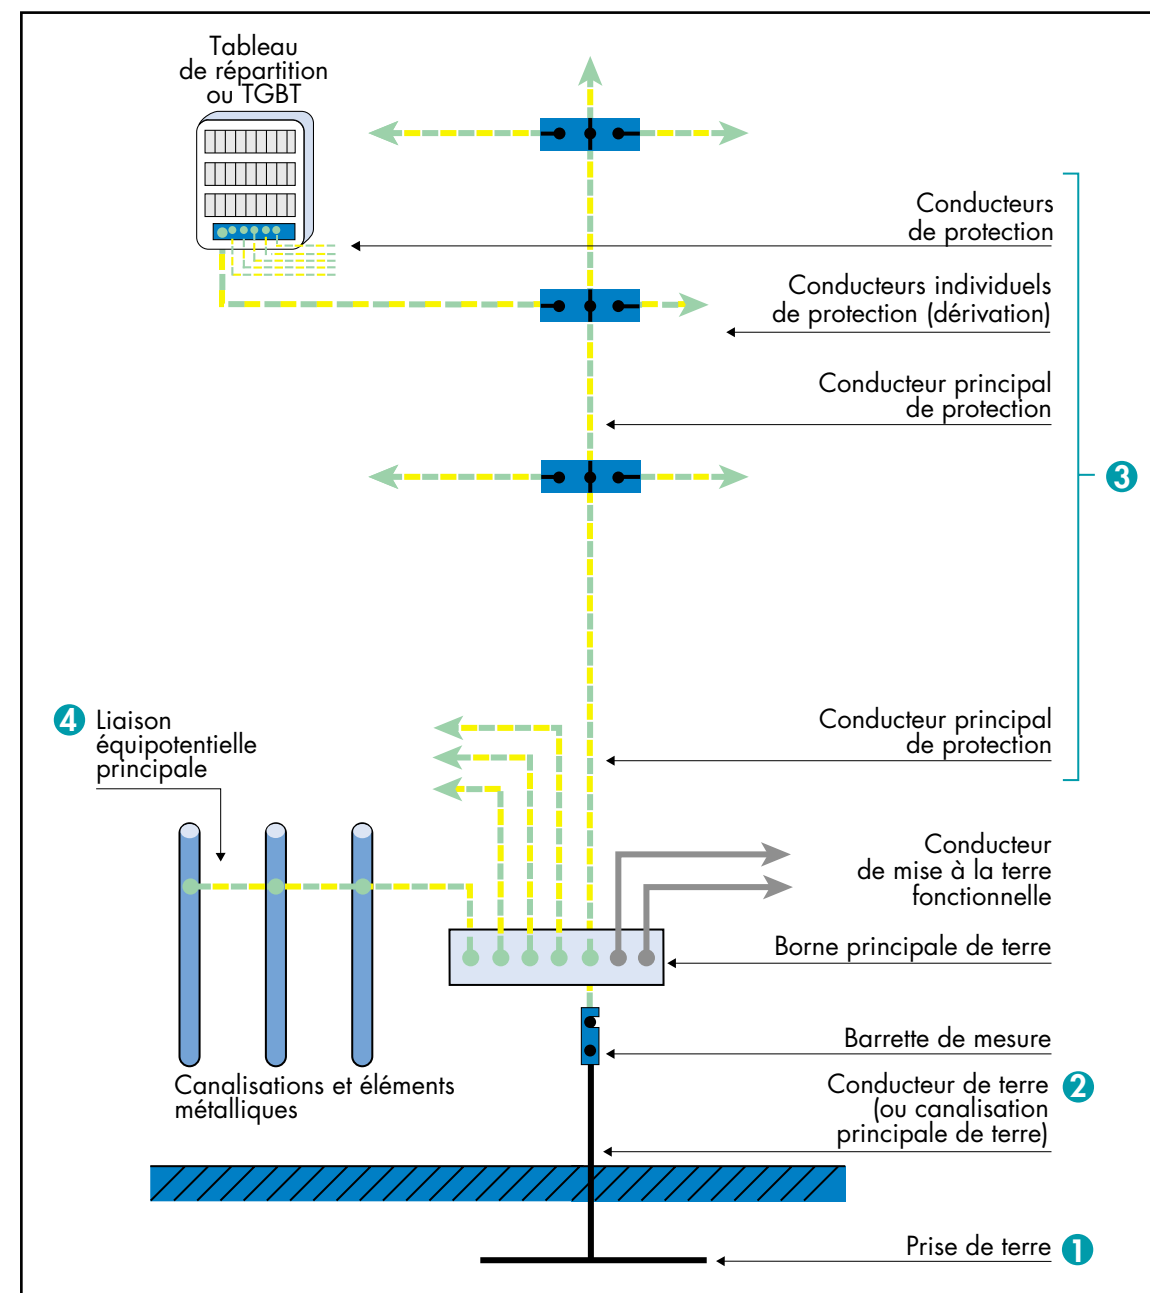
Tableau de répartition ou TGBT

Conducteurs de protection

Conducteurs individuels de protection (dérivation)

Conducteur principal de protection

3

4 Liaison équipotentielle principale

Conducteur principal de protection

Conducteur de mise à la terre fonctionnelle

Borne principale de terre

Barrette de mesure

Canalisations et éléments métalliques

Conducteur de terre (ou canalisation principale de terre) 2

Prise de terre 1